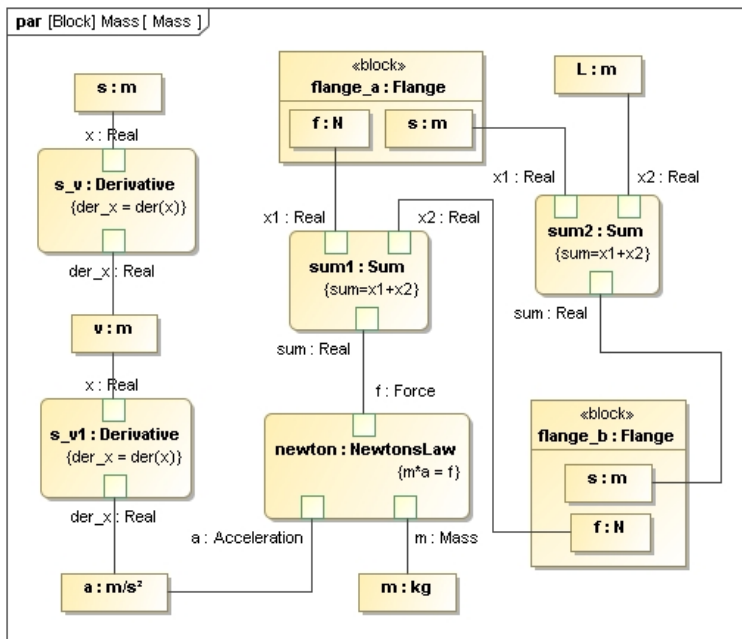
par [Block] Mass [ Mass ]

s : m

x : Real

s_v : Derivative
{der_x = der(x)}

der_x : Real

v : m

x : Real

s_v1 : Derivative
{der_x = der(x)}

der_x : Real

a : m/s²

«block»
flange_a : Flange

f : N

s : m

x1 : Real

x2 : Real

sum1 : Sum
{sum=x1+x2}

sum : Real

f : Force

newton : NewtonsLaw
{m*a = f}

a : Acceleration

m : Mass

m : kg

L : m

x1 : Real

x2 : Real

sum2 : Sum
{sum=x1+x2}

sum : Real

«block»
flange_b : Flange

s : m

f : N